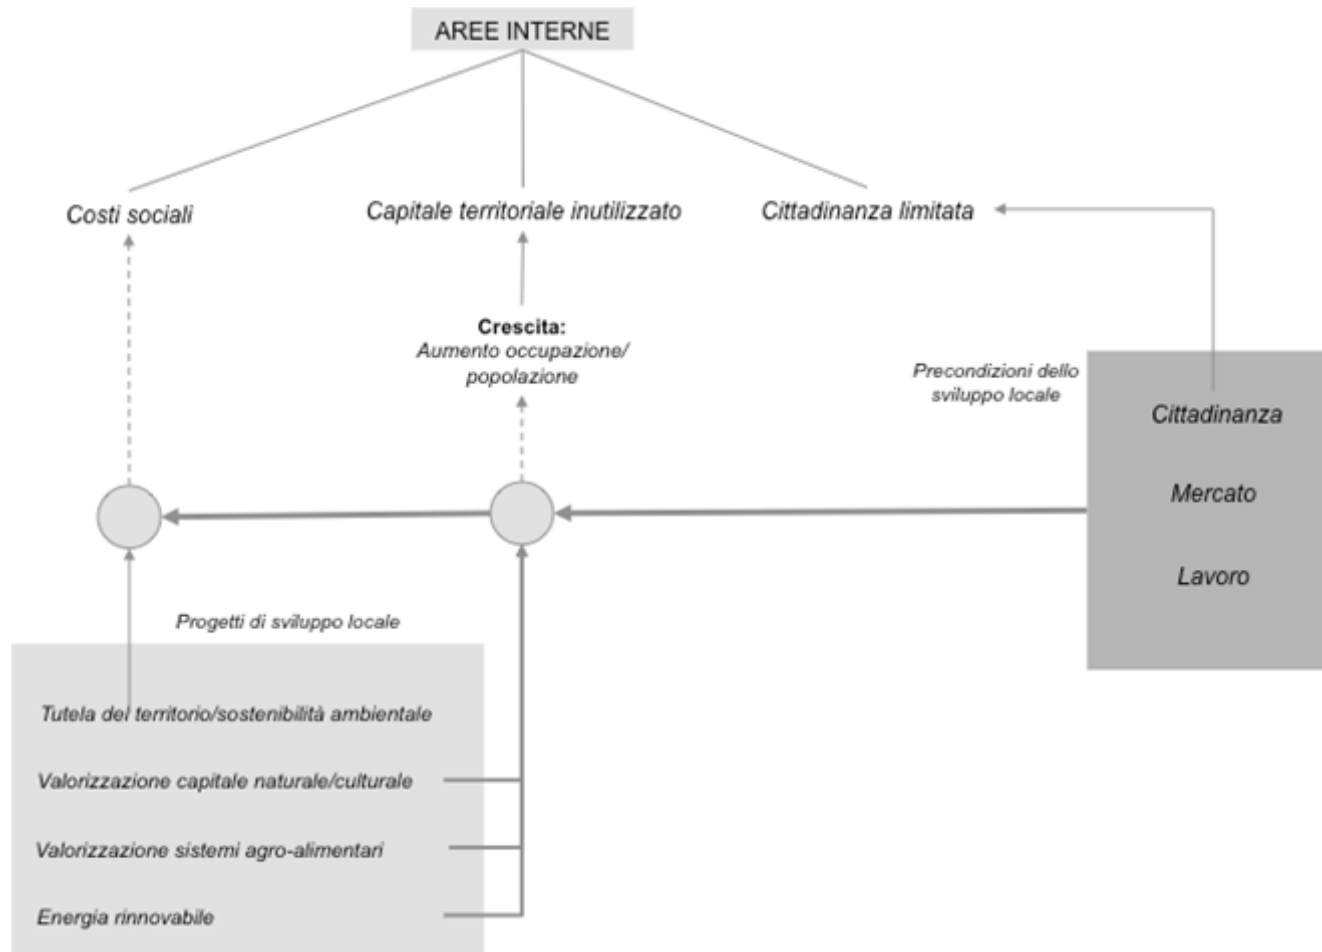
AREE INTERNE

Costi sociali

Capitale territoriale inutilizzato

Cittadinanza limitata

**Crescita:**
Aumento occupazione/ popolazione

Precondizioni dello sviluppo locale

Cittadinanza

Mercato

Lavoro

Progetti di sviluppo locale

Tutela del territorio/sostenibilità ambientale

Valorizzazione capitale naturale/culturale

Valorizzazione sistemi agro-alimentari

Energia rinnovabile